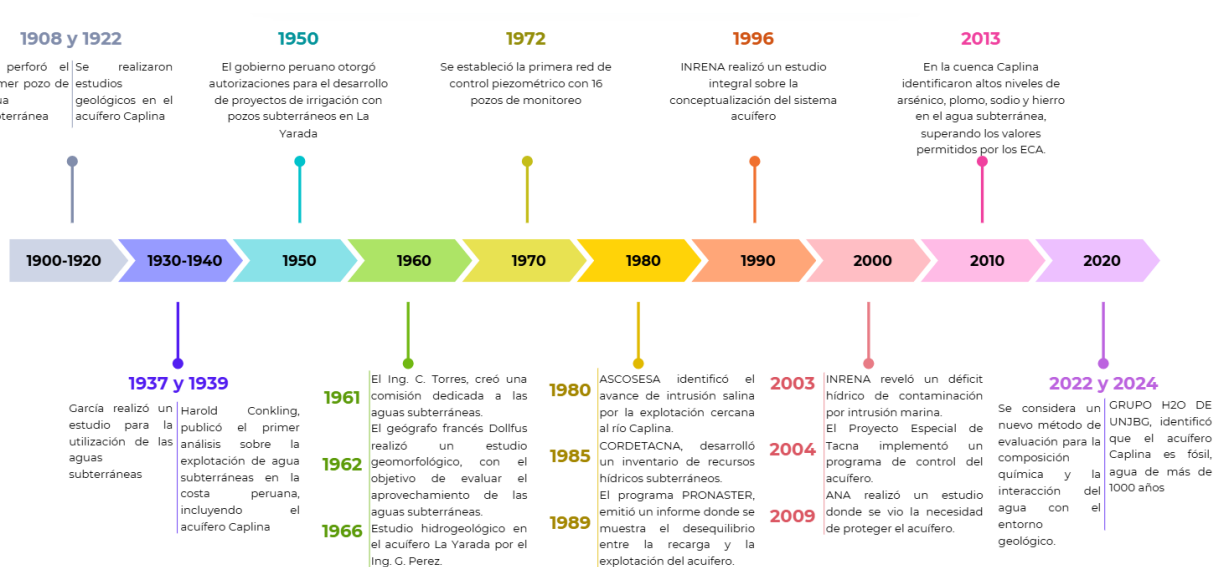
1908 y 1922

perforó el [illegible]mer pozo de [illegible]ua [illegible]terránea

Se realizaron estudios geológicos en el acuífero Caplina

1950

El gobierno peruano otorgó autorizaciones para el desarrollo de proyectos de irrigación con pozos subterráneos en La Yarada

1972

Se estableció la primera red de control piezométrico con 16 pozos de monitoreo

1996

INRENA realizó un estudio integral sobre la conceptualización del sistema acuífero

2013

En la cuenca Caplina identificaron altos niveles de arsénico, plomo, sodio y hierro en el agua subterránea, superando los valores permitidos por los ECA.

1900-1920 | 1930-1940 | 1950 | 1960 | 1970 | 1980 | 1990 | 2000 | 2010 | 2020

1937 y 1939

García realizó un estudio para la utilización de las aguas subterráneas

Harold Conkling, publicó el primer análisis sobre la explotación de agua subterráneas en la costa peruana, incluyendo el acuífero Caplina

1961
El Ing. C. Torres, creó una comisión dedicada a las aguas subterráneas.

1962
El geógrafo francés Dollfus realizó un estudio geomorfológico, con el objetivo de evaluar el aprovechamiento de las aguas subterráneas.

1966
Estudio hidrogeológico en el acuífero La Yarada por el Ing. G. Perez.

1980
ASCOSESA identificó el avance de intrusión salina por la explotación cercana al río Caplina.

1985
CORDETACNA, desarrolló un inventario de recursos hídricos subterráneos.

1989
El programa PRONASTER, emitió un informe donde se muestra el desequilibrio entre la recarga y la explotación del acuífero.

2003
INRENA reveló un déficit hídrico de contaminación por intrusión marina.

2004
El Proyecto Especial de Tacna implementó un programa de control del acuífero.

2009
ANA realizó un estudio donde se vio la necesidad de proteger el acuífero.

2022 y 2024

Se considera un nuevo método de evaluación para la composición química y la interacción del agua con el entorno geológico.

GRUPO H2O DE UNJBG, identificó que el acuífero Caplina es fósil, agua de más de 1000 años